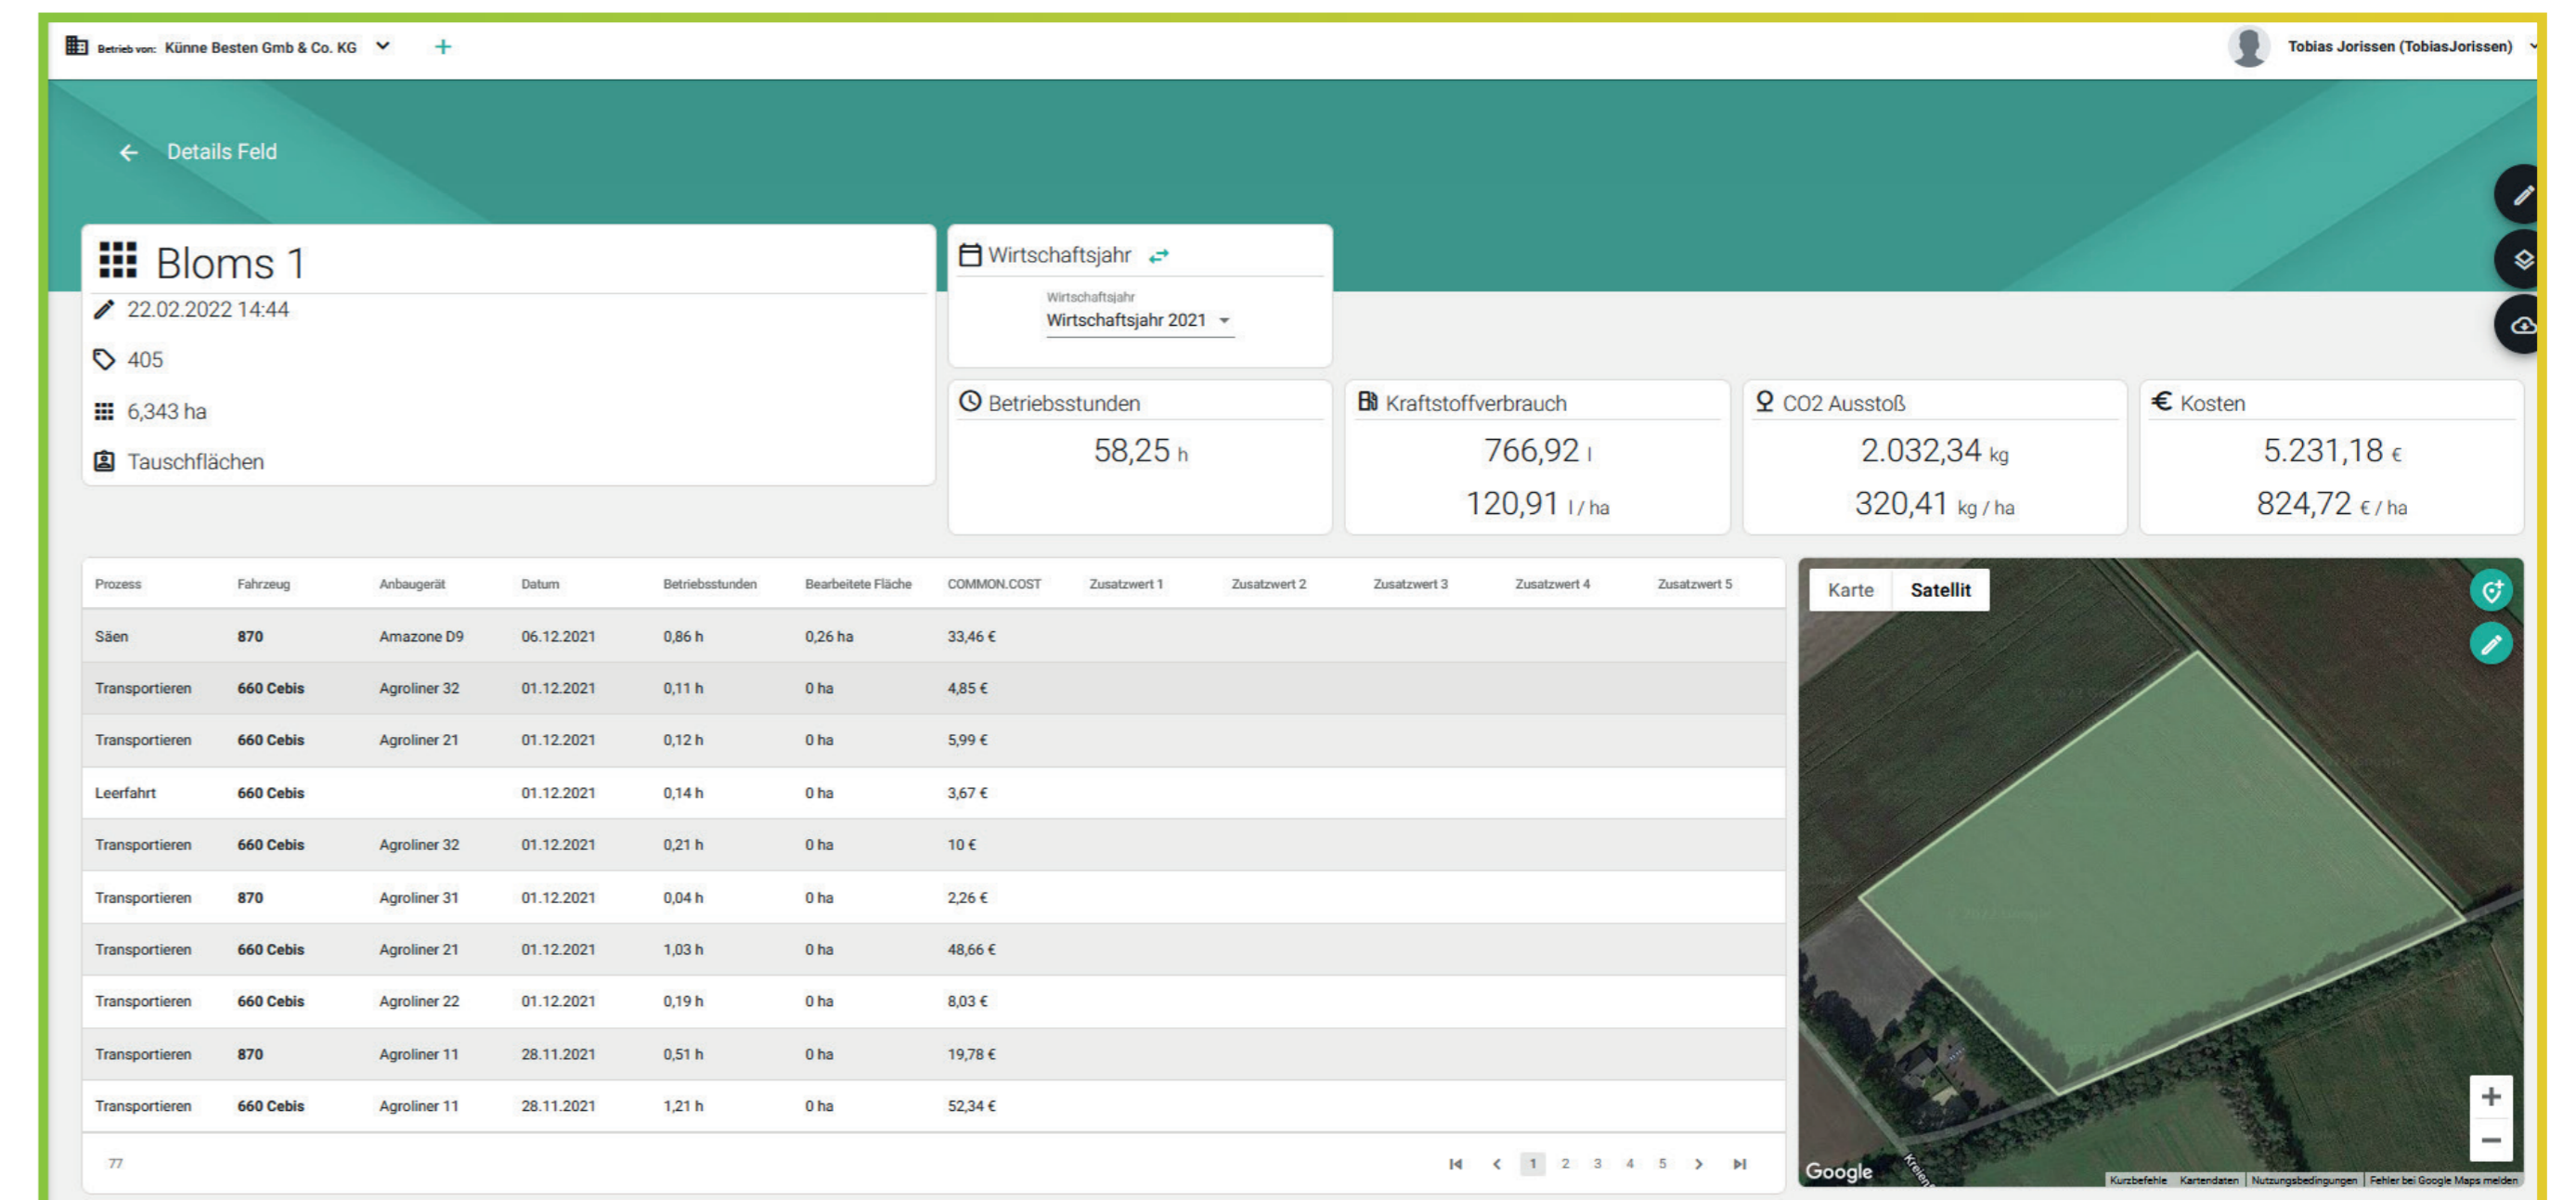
Betrieb von: Künne Besten Gmb & Co. KG

Tobias Jorissen (TobiasJorissen)

Details Feld

Bloms 1

22.02.2022 14:44

405

6,343 ha

Tauschflächen

Wirtschaftsjahr

Wirtschaftsjahr
Wirtschaftsjahr 2021

Betriebsstunden
58,25 h

Kraftstoffverbrauch
766,92 l
120,91 l / ha

CO2 Ausstoß
2.032,34 kg
320,41 kg / ha

Kosten
5.231,18 €
824,72 € / ha

| Prozess | Fahrzeug | Anbaugerät | Datum | Betriebsstunden | Bearbeitete Fläche | COMMON.COST | Zusatzwert 1 | Zusatzwert 2 | Zusatzwert 3 | Zusatzwert 4 | Zusatzwert 5 |
|---|---|---|---|---|---|---|---|---|---|---|---|
| Säen | 870 | Amazone D9 | 06.12.2021 | 0,86 h | 0,26 ha | 33,46 € | | | | | |
| Transportieren | 660 Cebis | Agroliner 32 | 01.12.2021 | 0,11 h | 0 ha | 4,85 € | | | | | |
| Transportieren | 660 Cebis | Agroliner 21 | 01.12.2021 | 0,12 h | 0 ha | 5,99 € | | | | | |
| Leerfahrt | 660 Cebis | | 01.12.2021 | 0,14 h | 0 ha | 3,67 € | | | | | |
| Transportieren | 660 Cebis | Agroliner 32 | 01.12.2021 | 0,21 h | 0 ha | 10 € | | | | | |
| Transportieren | 870 | Agroliner 31 | 01.12.2021 | 0,04 h | 0 ha | 2,26 € | | | | | |
| Transportieren | 660 Cebis | Agroliner 21 | 01.12.2021 | 1,03 h | 0 ha | 48,66 € | | | | | |
| Transportieren | 660 Cebis | Agroliner 22 | 01.12.2021 | 0,19 h | 0 ha | 8,03 € | | | | | |
| Transportieren | 870 | Agroliner 11 | 28.11.2021 | 0,51 h | 0 ha | 19,78 € | | | | | |
| Transportieren | 660 Cebis | Agroliner 11 | 28.11.2021 | 1,21 h | 0 ha | 52,34 € | | | | | |

77

1 2 3 4 5

Karte Satellit

Google

Kurzbefehle Kartendaten Nutzungsbedingungen Fehler bei Google Maps melden